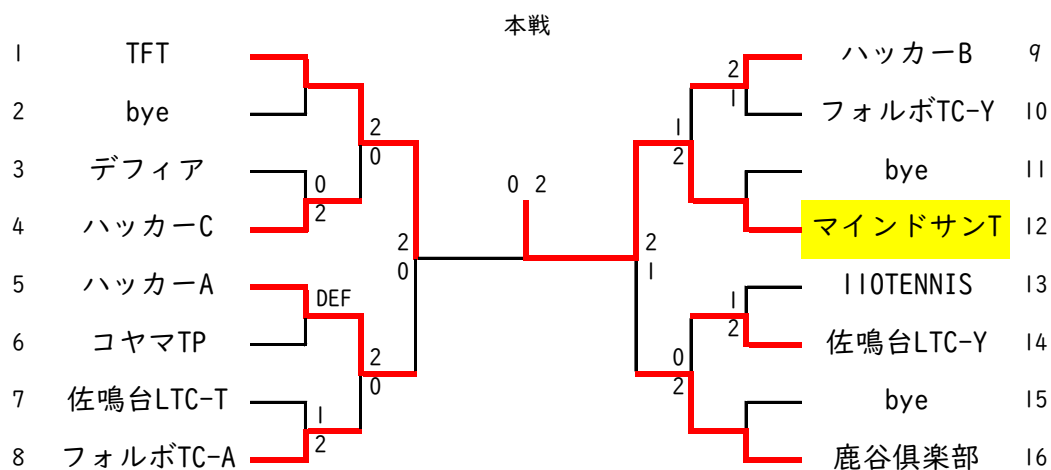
本戦

1 TFT
2 bye
3 デフィア
4 ハッカーC
5 ハッカーA
6 コヤマTP
7 佐鳴台LTC-T
8 フォルボTC-A

0
2
DEF
1
2
2
0
2
0
2
0

0 2

2
1
1
2
2
1
1
2
0
2

ハッカーB 9
フォルボTC-Y 10
bye 11
マインドサンT 12
IIOTENNIS 13
佐鳴台LTC-Y 14
bye 15
鹿谷倶楽部 16